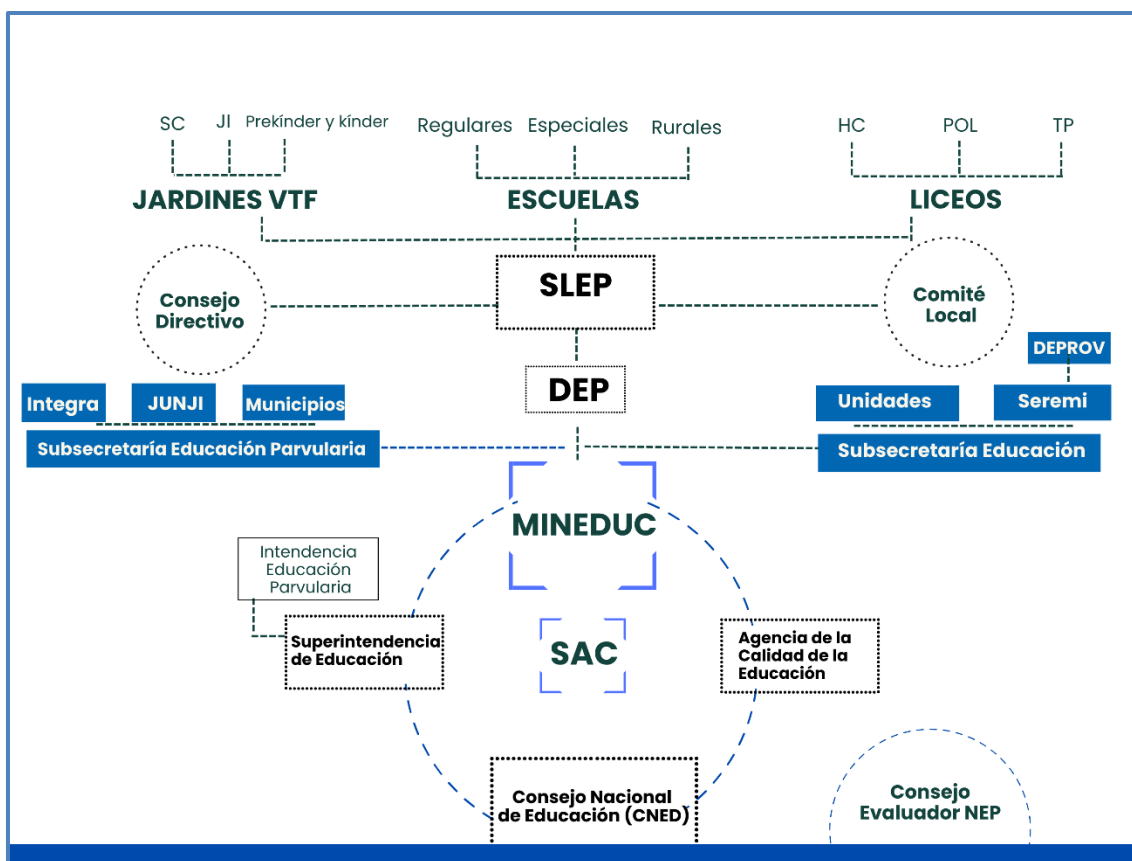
SC JI Prekínder y kínder

Regulares Especiales Rurales

HC POL TP

JARDINES VTF

ESCUELAS

LICEOS

Consejo Directivo

SLEP

Comité Local

DEPROV

DEP

Integra JUNJI Municipios

Unidades Seremi

Subsecretaría Educación Parvularia

Subsecretaría Educación

MINEDUC

Intendencia Educación Parvularia

Superintendencia de Educación

SAC

Agencia de la Calidad de la Educación

Consejo Nacional de Educación (CNED)

Consejo Evaluador NEP